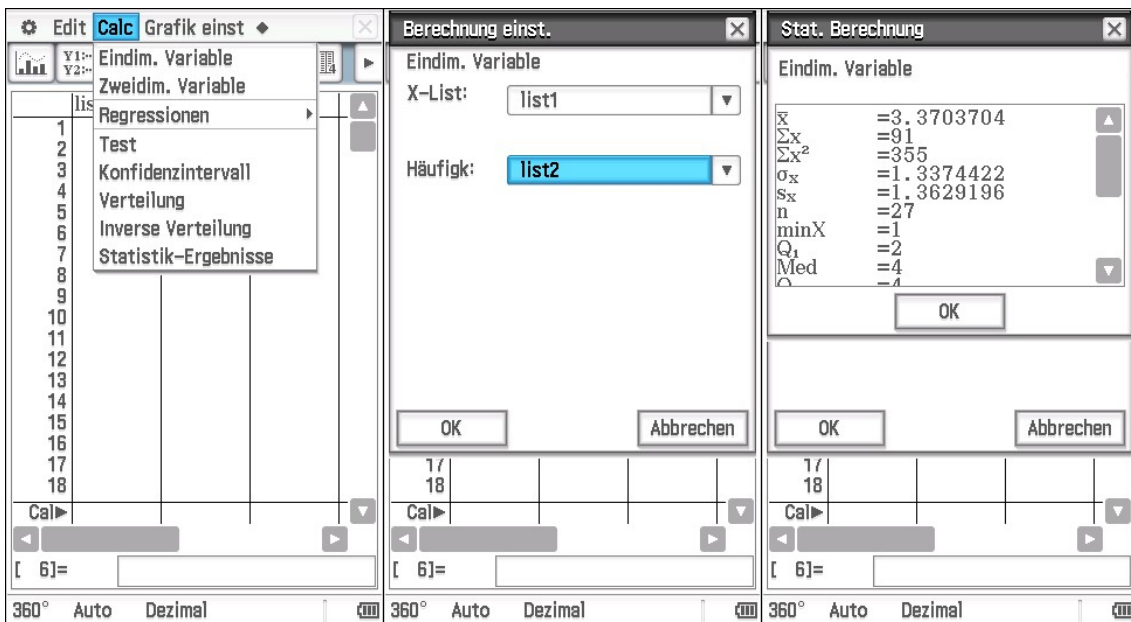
Edit Calc Grafik einst ◆

Eindim. Variable
Zweidim. Variable
Regressionen
Test
Konfidenzintervall
Verteilung
Inverse Verteilung
Statistik-Ergebnisse

lis
1
2
3
4
5
6
7
8
9
10
11
12
13
14
15
16
17
18
Cal▶
[ 6]=
360° Auto Dezimal

Berechnung einst.
Eindim. Variable
X-List: list1
Häufigk: list2
OK Abbrechen
17
18
Cal▶
[ 6]=
360° Auto Dezimal

Stat. Berechnung
Eindim. Variable
$\bar{x}$ =3.3703704
$\Sigma x$ =91
$\Sigma x^2$ =355
$\sigma_x$ =1.3374422
$s_x$ =1.3629196
n =27
minX =1
$Q_1$ =2
Med =4
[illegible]
OK
OK Abbrechen
17
18
Cal▶
[ 6]=
360° Auto Dezimal